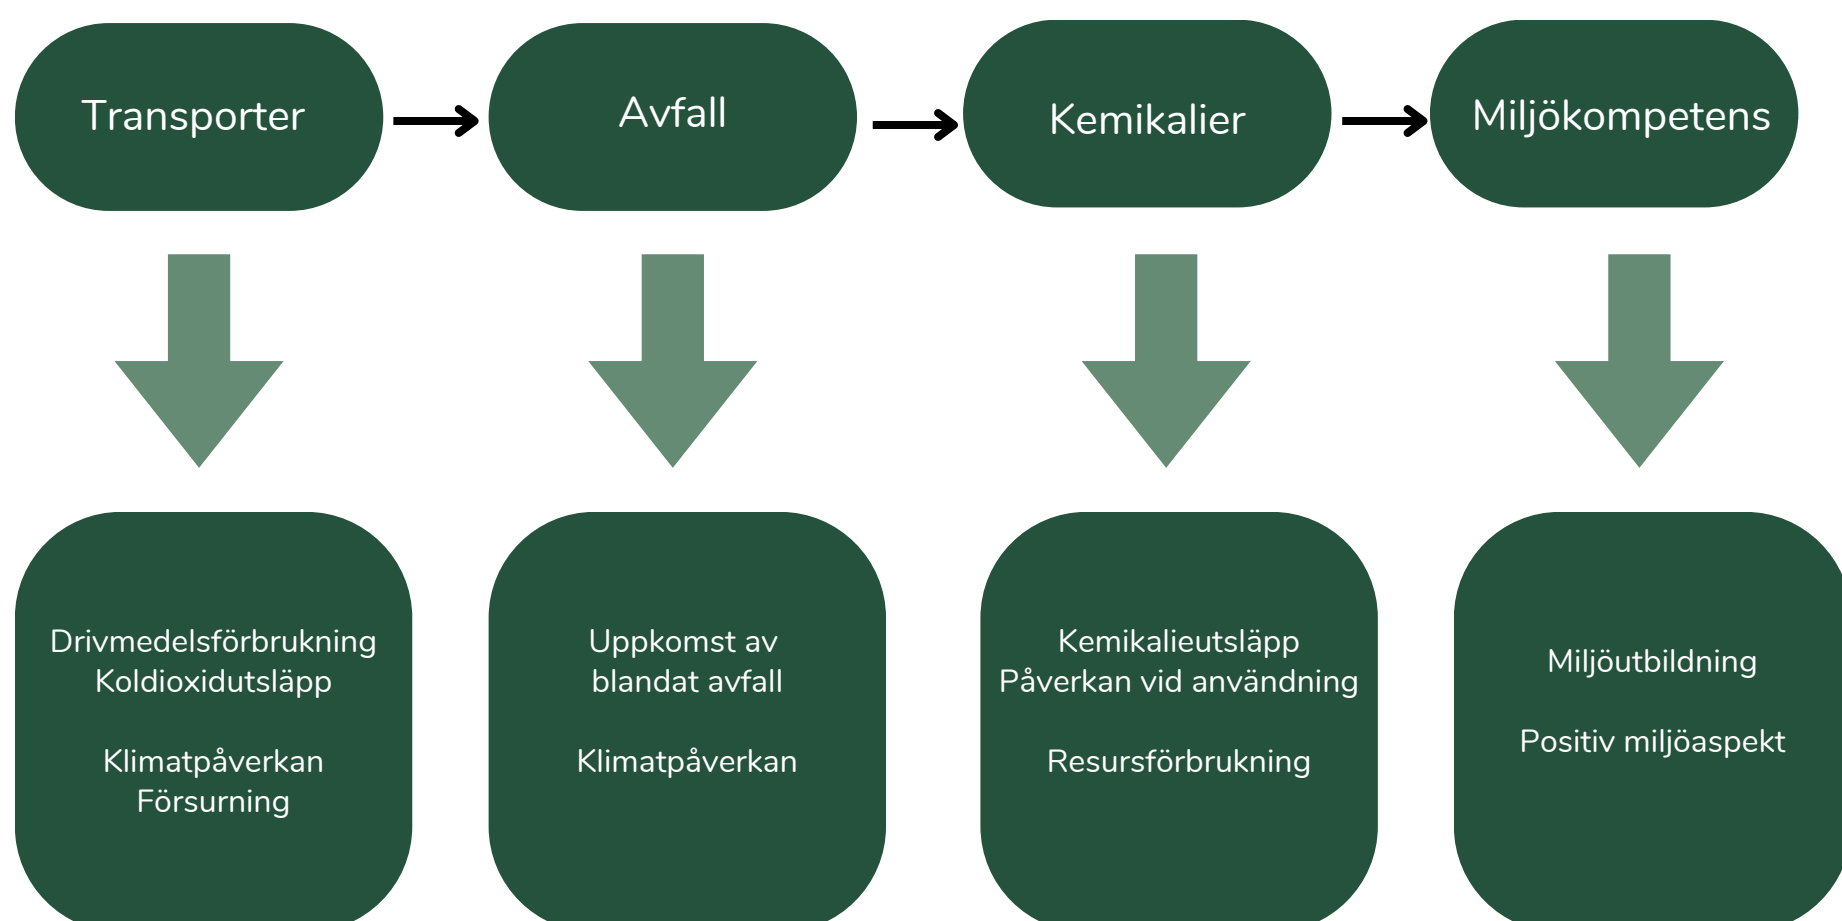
Transporter

Avfall

Kemikalier

Miljökompetens

Drivmedelsförbrukning
Koldioxidutsläpp

Klimatpåverkan
Försurning

Uppkomst av
blandat avfall

Klimatpåverkan

Kemikalieutsläpp
Påverkan vid användning

Resursförbrukning

Miljöutbildning

Positiv miljöaspekt